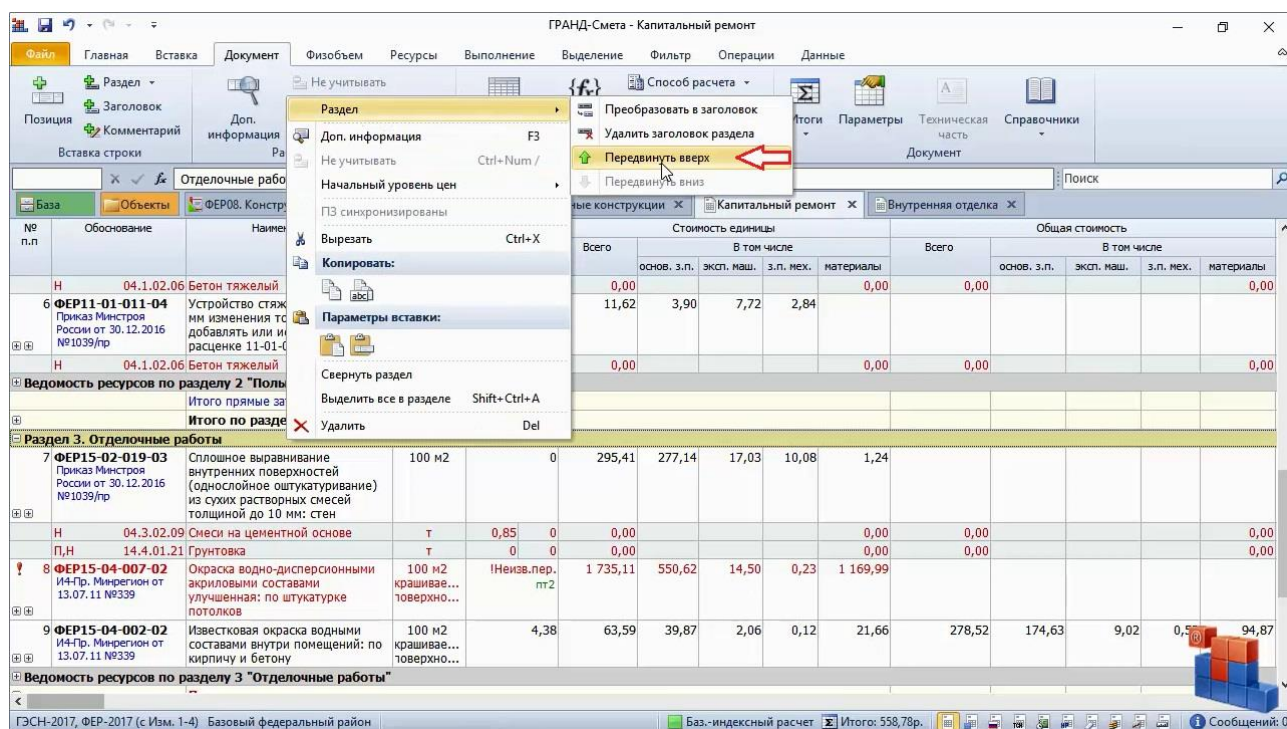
ГРАНД-Смета - Капитальный ремонт

Файл | Главная | Вставка | Документ | Физобъем | Ресурсы | Выполнение | Выделение | Фильтр | Операции | Данные

Позиция | Раздел | Заголовок | Комментарий | Вставка строки | Доп. информация | Не учитывать | Способ расчета | Итоги | Параметры | Техническая часть | Справочники | Документ

Раздел
Доп. информация F3
Не учитывать Ctrl+Num /
Начальный уровень цен
ПЗ синхронизированы
Вырезать Ctrl+X
Копировать:
Параметры вставки:
Свернуть раздел
Выделить все в разделе Shift+Ctrl+A
Удалить Del

Преобразовать в заголовок
Удалить заголовок раздела
Передвинуть вверх
Передвинуть вниз

Отделочные рабо
Поиск
База | Объекты | ФЕР08. Констру | ые конструкции | Капитальный ремонт | Внутренняя отделка

| № п.п | Обоснование | Наименование | | | Стоимость единицы Всего | основ. з.п. | эксп. маш. | з.п. мех. | материалы | Общая стоимость Всего | основ. з.п. | эксп. маш. | з.п. мех. | материалы |
|---|---|---|---|---|---|---|---|---|---|---|---|---|---|---|
| | Н 04.1.02.06 | Бетон тяжелый | | | 0,00 | | | | 0,00 | 0,00 | | | | 0,00 |
| 6 | ФЕР11-01-011-04 Приказ Минстроя России от 30.12.2016 №1039/пр | Устройство стяж мм изменения то добавлять или и расценке 11-01-0 | | | 11,62 | 3,90 | 7,72 | 2,84 | | | | | | |
| | Н 04.1.02.06 | Бетон тяжелый | | | 0,00 | | | | 0,00 | 0,00 | | | | 0,00 |
| Ведомость ресурсов по разделу 2 "Полы | | | | | | | | | | | | | | |
| | | Итого прямые за | | | | | | | | | | | | |
| | | Итого по разде | | | | | | | | | | | | |
| Раздел 3. Отделочные работы | | | | | | | | | | | | | | |
| 7 | ФЕР15-02-019-03 Приказ Минстроя России от 30.12.2016 №1039/пр | Сплошное выравнивание внутренних поверхностей (однослойное оштукатуривание) из сухих растворных смесей толщиной до 10 мм: стен | 100 м2 | 0 | 295,41 | 277,14 | 17,03 | 10,08 | 1,24 | | | | | |
| | Н 04.3.02.09 | Смеси на цементной основе | т | 0,85 0 | 0,00 | | | | 0,00 | 0,00 | | | | 0,00 |
| | П,Н 14.4.01.21 | Грунтовка | т | 0 0 | 0,00 | | | | 0,00 | 0,00 | | | | 0,00 |
| 8 | ФЕР15-04-007-02 И4-Пр. Минрегион от 13.07.11 №339 | Окраска водно-дисперсионными акриловыми составами улучшенная: по штукатурке потолков | 100 м2 крашивае... поверхно... | !Неизв.пер. пт2 | 1 735,11 | 550,62 | 14,50 | 0,23 | 1 169,99 | | | | | |
| 9 | ФЕР15-04-002-02 И4-Пр. Минрегион от 13.07.11 №339 | Известковая окраска водными составами внутри помещений: по кирпичу и бетону | 100 м2 крашивае... поверхно... | 4,38 | 63,59 | 39,87 | 2,06 | 0,12 | 21,66 | 278,52 | 174,63 | 9,02 | 0,5 | 94,87 |
| Ведомость ресурсов по разделу 3 "Отделочные работы" | | | | | | | | | | | | | | |

ГЭСН-2017, ФЕР-2017 (с Изм. 1-4) Базовый федеральный район | Баз.-индексный расчет | Итого: 558,78р. | Сообщений: 0